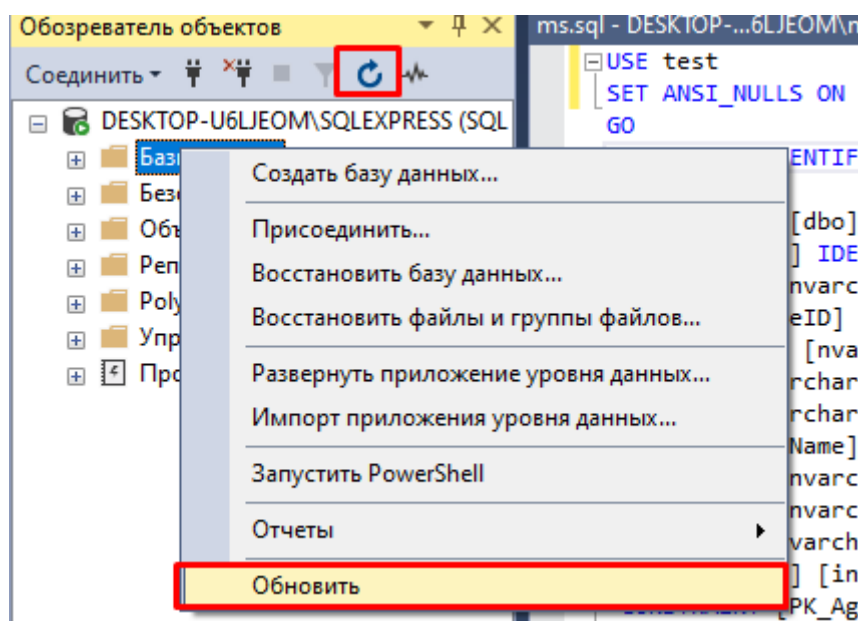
Обозреватель объектов ▾ ╀ ✕
Соединить ▾

DESKTOP-U6LJEOM\SQLEXPRESS (SQL
Баз
Безо
Объ
Реп
Poly
Упр
Про

Создать базу данных...
Присоединить...
Восстановить базу данных...
Восстановить файлы и группы файлов...
Развернуть приложение уровня данных...
Импорт приложения уровня данных...
Запустить PowerShell
Отчеты
Обновить

ms.sql - DESKTOP-...6LJEOM\
USE test
SET ANSI_NULLS ON
GO
ENTIF
[dbo]
] IDE
nvarc
eID]
[nva
rchar
rchar
Name]
nvarc
nvarc
varch
] [in
[PK_Ag